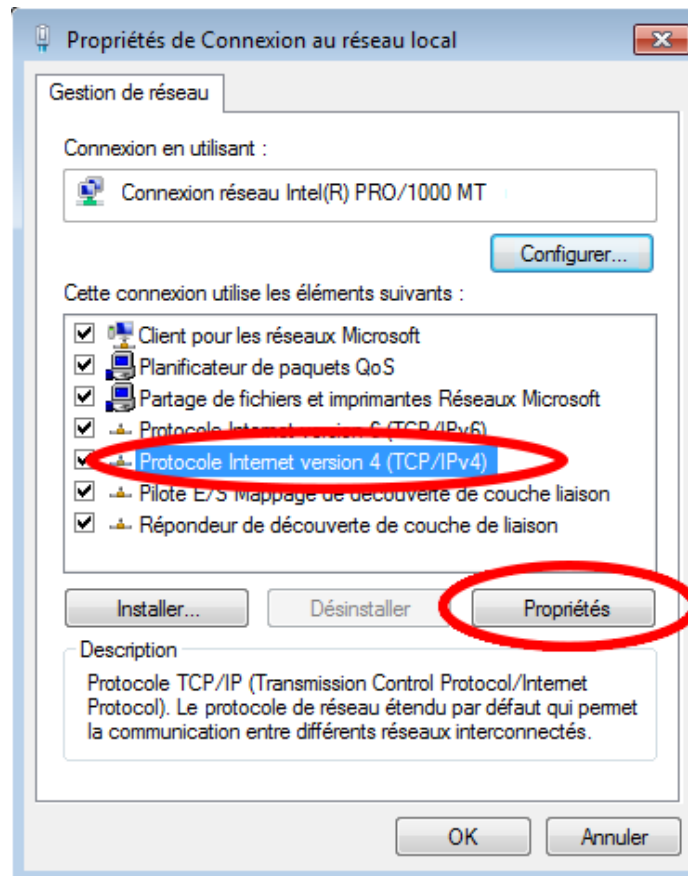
Propriétés de Connexion au réseau local

Gestion de réseau

Connexion en utilisant :

Connexion réseau Intel(R) PRO/1000 MT

Configurer...

Cette connexion utilise les éléments suivants :

Client pour les réseaux Microsoft
Planificateur de paquets QoS
Partage de fichiers et imprimantes Réseaux Microsoft
Protocole Internet version 6 (TCP/IPv6)
Protocole Internet version 4 (TCP/IPv4)
Pilote E/S Mappage de découverte de couche liaison
Répondeur de découverte de couche de liaison

Installer...
Désinstaller
Propriétés

Description
Protocole TCP/IP (Transmission Control Protocol/Internet Protocol). Le protocole de réseau étendu par défaut qui permet la communication entre différents réseaux interconnectés.

OK
Annuler